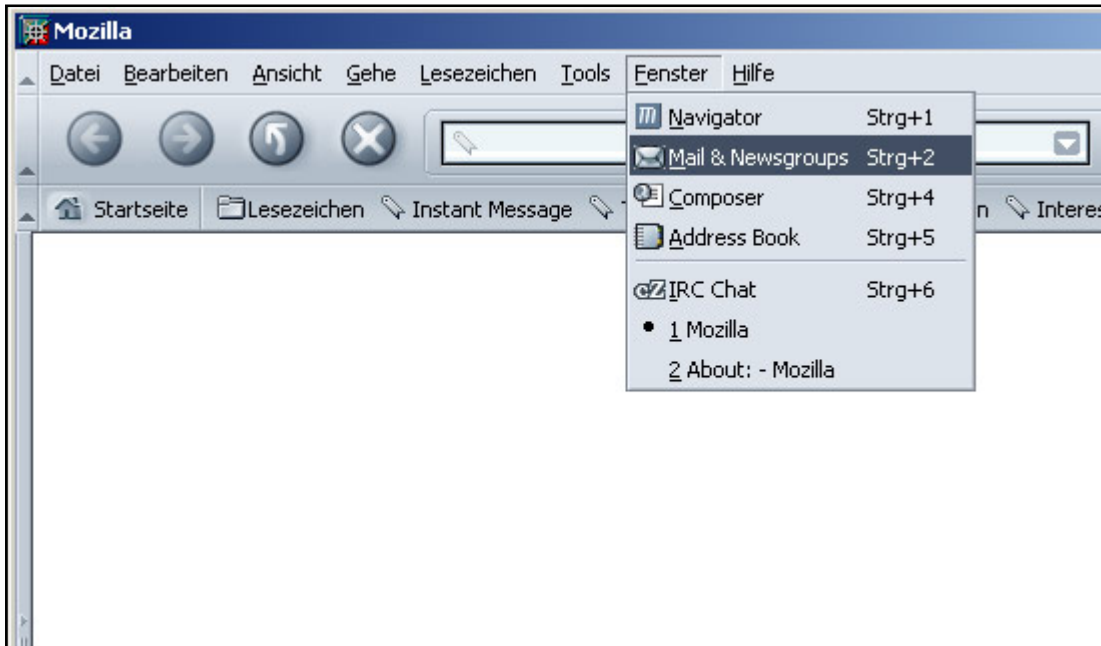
Mozilla

Datei Bearbeiten Ansicht Gehe Lesezeichen Tools Fenster Hilfe

Startseite Lesezeichen Instant Message n Interes

Navigator Strg+1
Mail & Newsgroups Strg+2
Composer Strg+4
Address Book Strg+5
IRC Chat Strg+6
1 Mozilla
2 About: - Mozilla